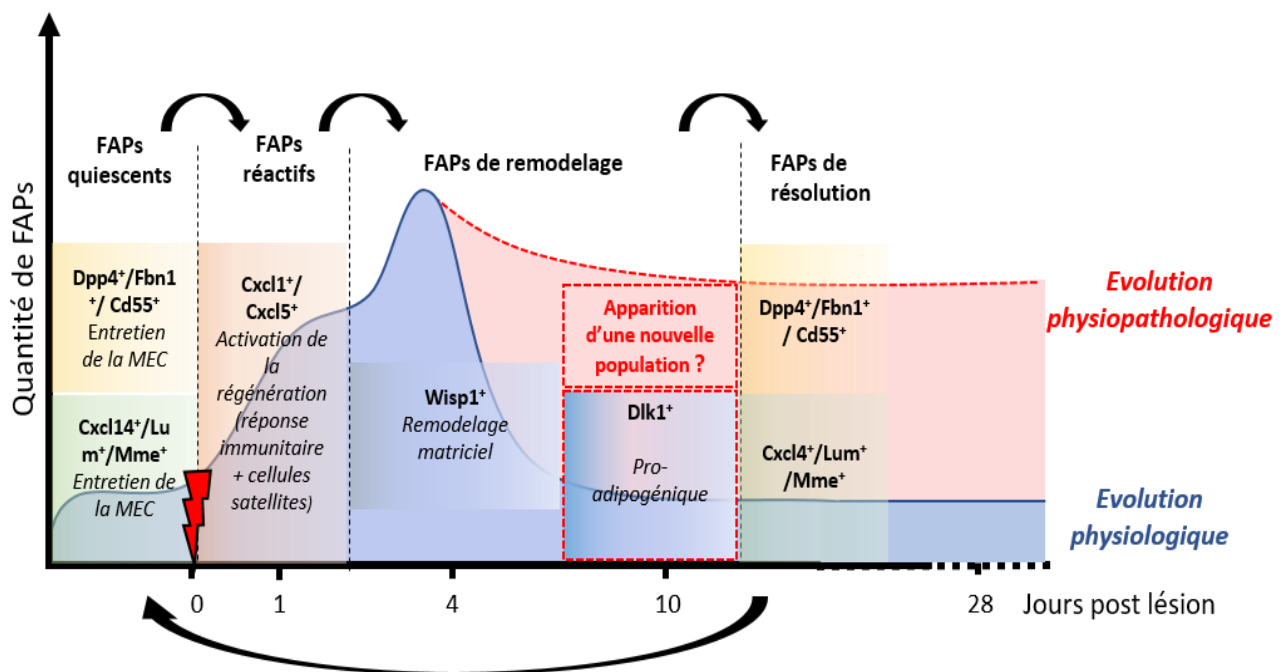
Quantité de FAPs

FAPs quiescents

FAPs réactifs

FAPs de remodelage

FAPs de résolution

$Dpp4^+/Fbn1^+/Cd55^+$
Entretien de la MEC

$Cxcl14^+/Lum^+/Mme^+$
Entretien de la MEC

$Cxcl1^+/Cxcl5^+$
Activation de la régénération (réponse immunitaire + cellules satellites)

$Wisp1^+$
Remodelage matriciel

Apparition d'une nouvelle population ?

$Dlk1^+$
Pro-adipogénique

$Dpp4^+/Fbn1^+/Cd55^+$

$Cxcl4^+/Lum^+/Mme^+$

Evolution physiopathologique

Evolution physiologique

0 1 4 10 28 Jours post lésion